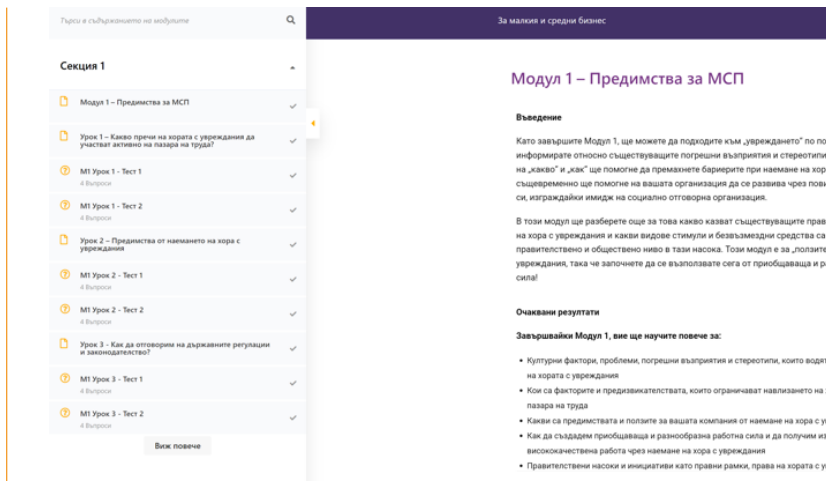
Търси в съдържанието на модулите

За малкия и средни бизнес

Секция 1

Модул 1 – Предимства за МСП

Урок 1 – Какво пречи на хората с увреждания да участват активно на пазара на труда?

М1 Урок 1 - Тест 1
4 Въпроси

М1 Урок 1 - Тест 2
4 Въпроси

Урок 2 – Предимства от наемането на хора с увреждания

М1 Урок 2 - Тест 1
4 Въпроси

М1 Урок 2 - Тест 2
4 Въпроси

Урок 3 - Как да отговорим на държавните регулации и законодателство?

М1 Урок 3 - Тест 1
4 Въпроси

М1 Урок 3 - Тест 2
4 Въпроси

Виж повече

Модул 1 – Предимства за МСП

Въведение

Като завършите Модул 1, ще можете да подходите към „увреждането" по по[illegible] информирате относно съществуващите погрешни възприятия и стереотипи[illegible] на „какво" и „как" ще помогне да премахнете бариерите при наемане на хор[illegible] същевременно ще помогне на вашата организация да се развива чрез пови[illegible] си, изграждайки имидж на социално отговорна организация.

В този модул ще разберете още за това какво казват съществуващите прав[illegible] на хора с увреждания и какви видове стимули и безвъзмездни средства са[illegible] правителствено и обществено ниво в тази насока. Този модул е за „ползите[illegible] увреждания, така че започнете да се възползвате сега от приобщаваща и р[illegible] сила!

Очаквани резултати

Завършвайки Модул 1, вие ще научите повече за:

• Културни фактори, проблеми, погрешни възприятия и стереотипи, които водят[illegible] на хората с увреждания
• Кои са факторите и предизвикателствата, които ограничават навлизането на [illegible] пазара на труда
• Какви са предимствата и ползите за вашата компания от наемане на хора с у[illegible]
• Как да създадем приобщаваща и разнообразна работна сила и да получим из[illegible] висококачествена работа чрез наемане на хора с увреждания
• Правителствени насоки и инициативи като правни рамки, права на хората с у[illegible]